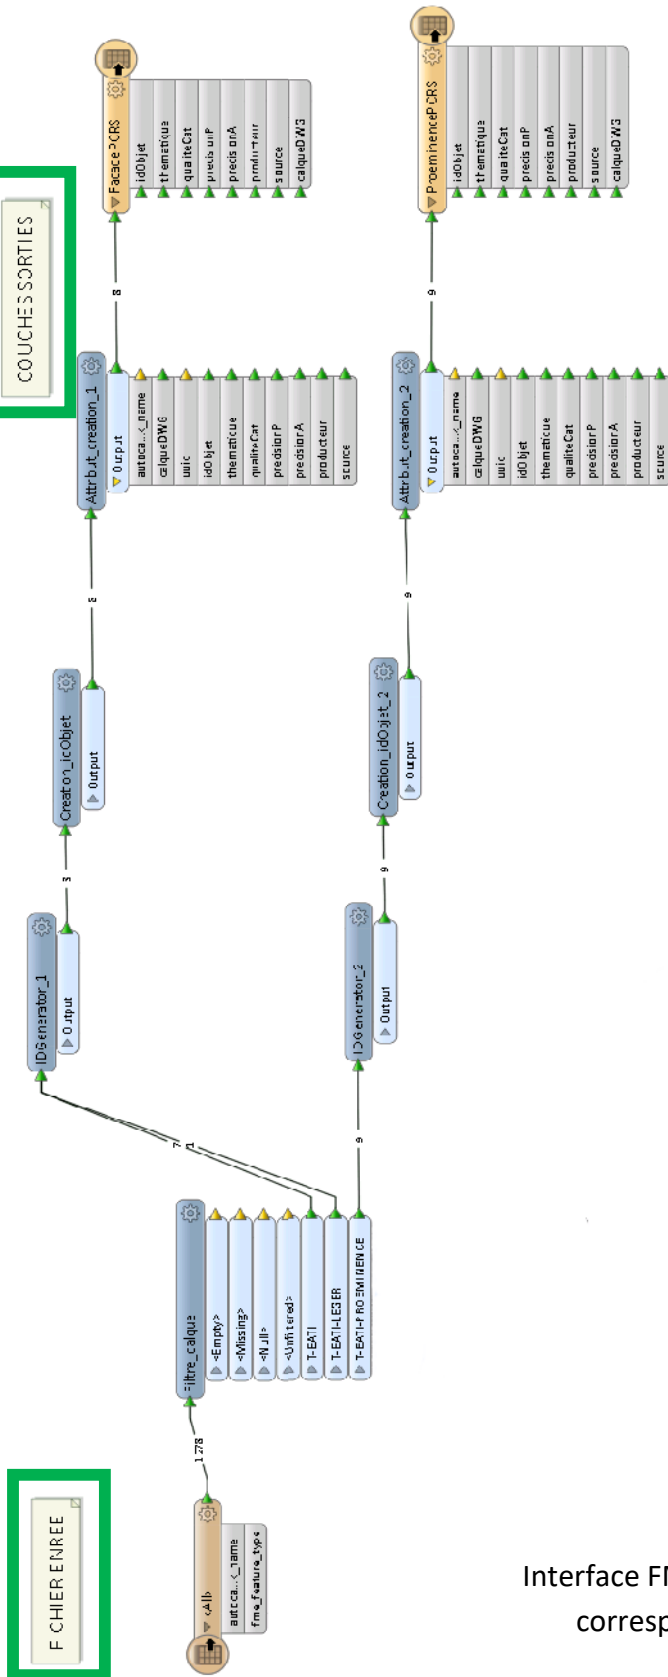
COUCHES SORTIES

FacadePCRS
idObjet
thematique
qualiteCat
precisionP
precisionA
producteur
source
calqueDWG

ProeminencePCRS
idObjet
thematique
qualiteCat
precisionP
precisionA
producteur
source
calqueDWG

8

9

Attribut_creation_1
Output
autoca..._name
calqueDWG
uuic
idObjet
thematique
qualiteCat
precisionP
precisionA
producteur
source

Attribut_creation_2
Output
autoca..._name
calqueDWG
uuic
idObjet
thematique
qualiteCat
precisionP
precisionA
producteur
source

8

9

Creation_idObjet
Output

Creation_idObjet_2
Output

3

9

IDGenerator_1
Output

IDGenerator_2
Output

7

1

9

Filtre_calque
<Empty>
<Missing>
<Null>
<Unfiltered>
T-BATI
T-BATI-LEGER
T-BATI-PROEMINENCE

178

FICHIER ENTREE

<All>
autoca..._name
fme_feature_type

Interface FI
corresp